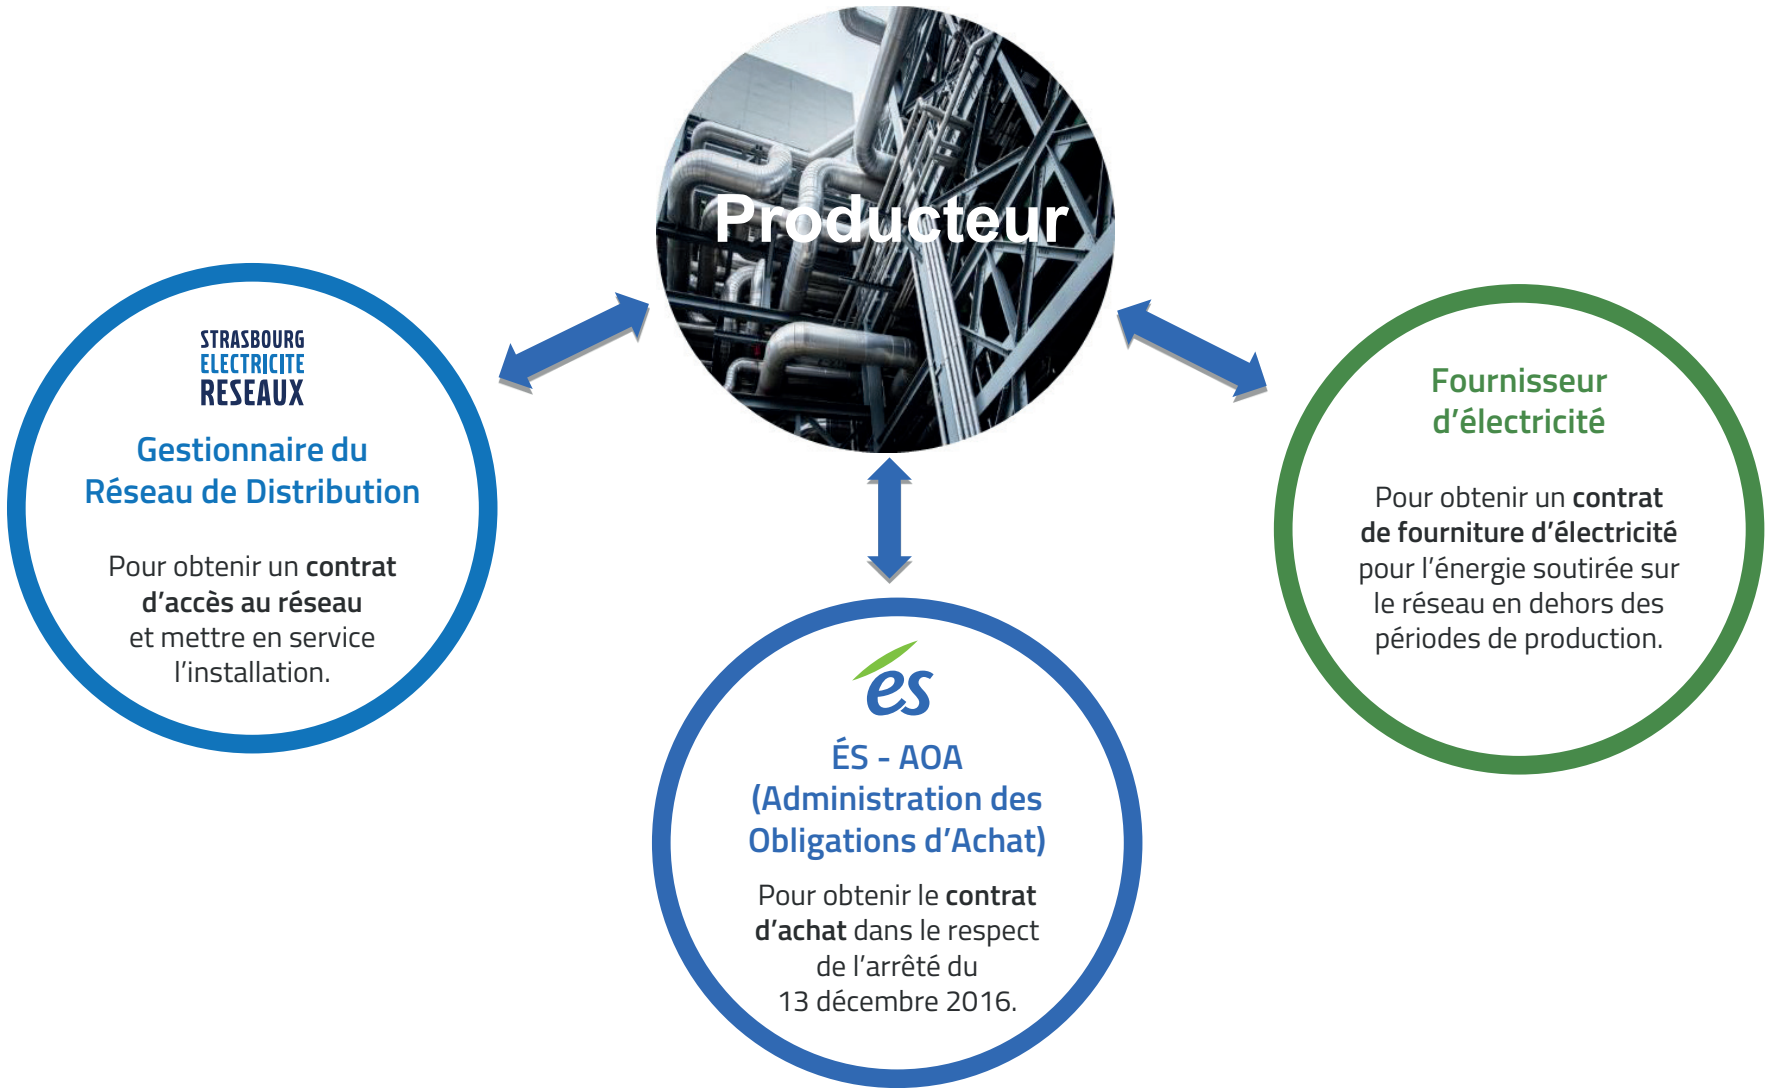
Producteur

STRASBOURG
ELECTRICITE
RESEAUX

Gestionnaire du Réseau de Distribution

Pour obtenir un contrat d'accès au réseau et mettre en service l'installation.

Fournisseur d'électricité

Pour obtenir un contrat de fourniture d'électricité pour l'énergie soutirée sur le réseau en dehors des périodes de production.

és

ÉS - AOA (Administration des Obligations d'Achat)

Pour obtenir le contrat d'achat dans le respect de l'arrêté du 13 décembre 2016.